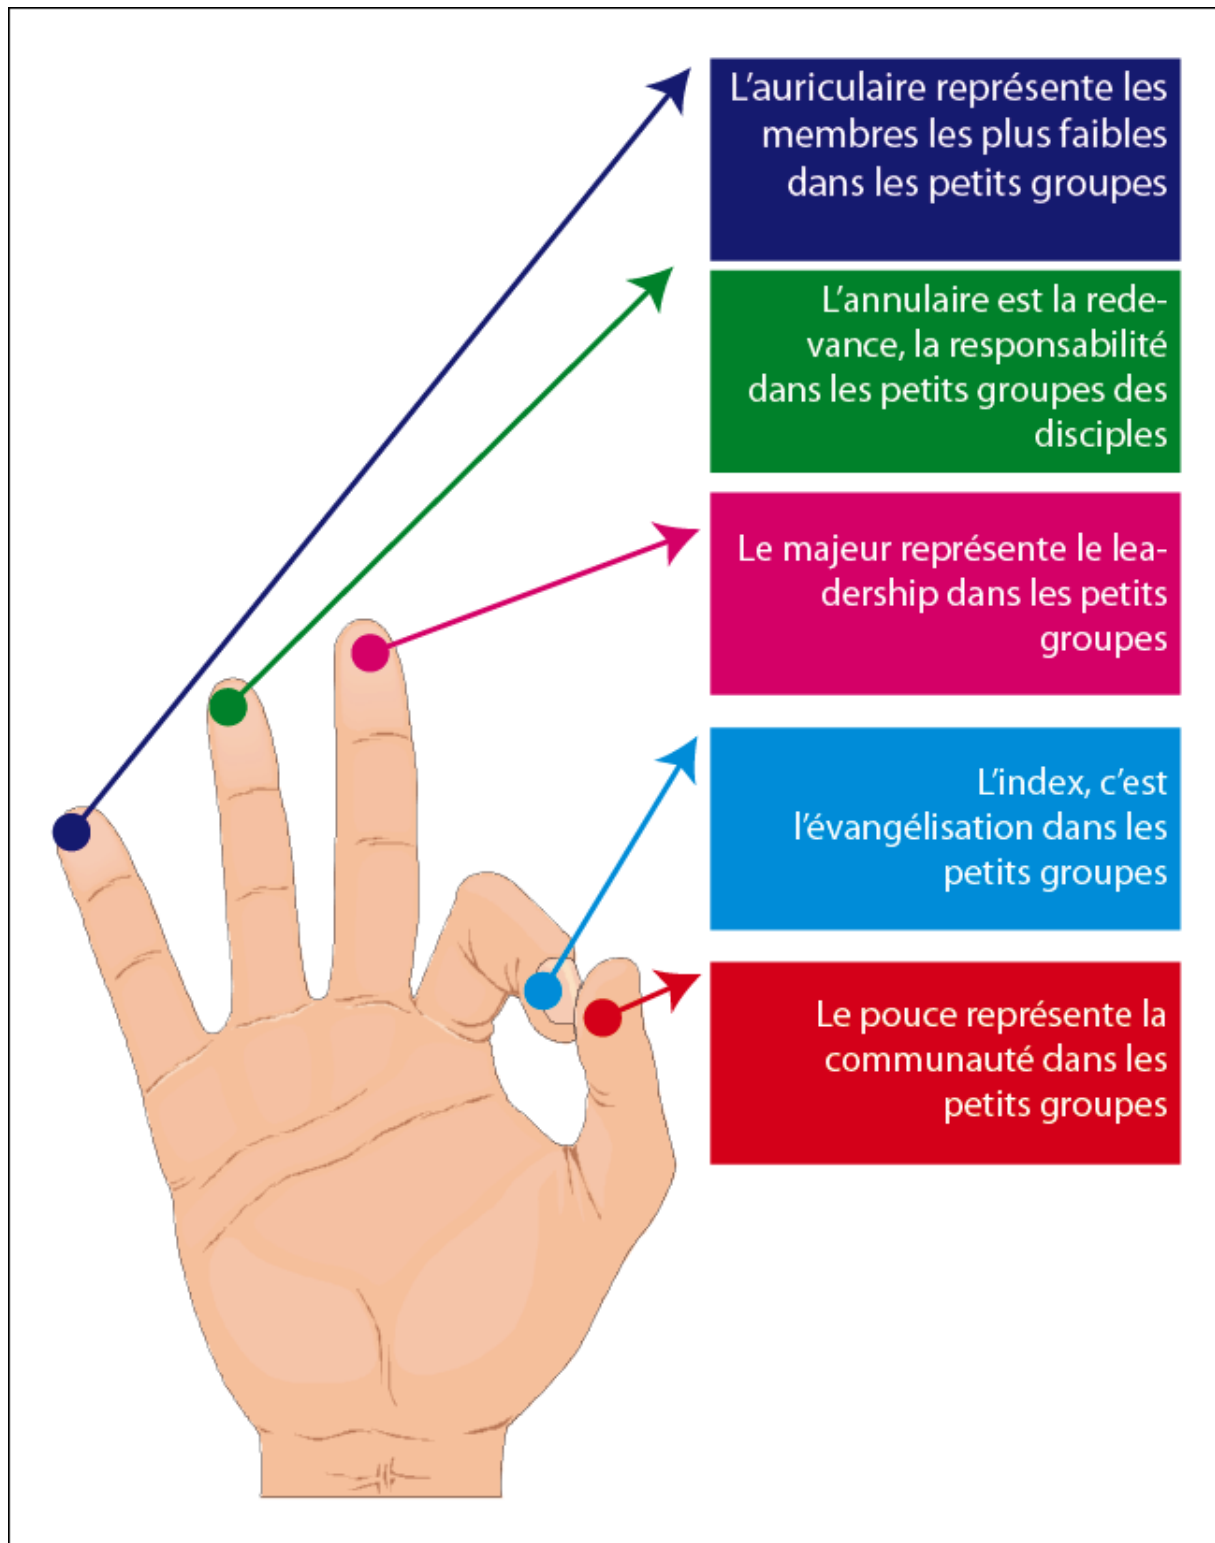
L'auriculaire représente les membres les plus faibles dans les petits groupes

L'annulaire est la redevance, la responsabilité dans les petits groupes des disciples

Le majeur représente le leadership dans les petits groupes

L'index, c'est l'évangélisation dans les petits groupes

Le pouce représente la communauté dans les petits groupes